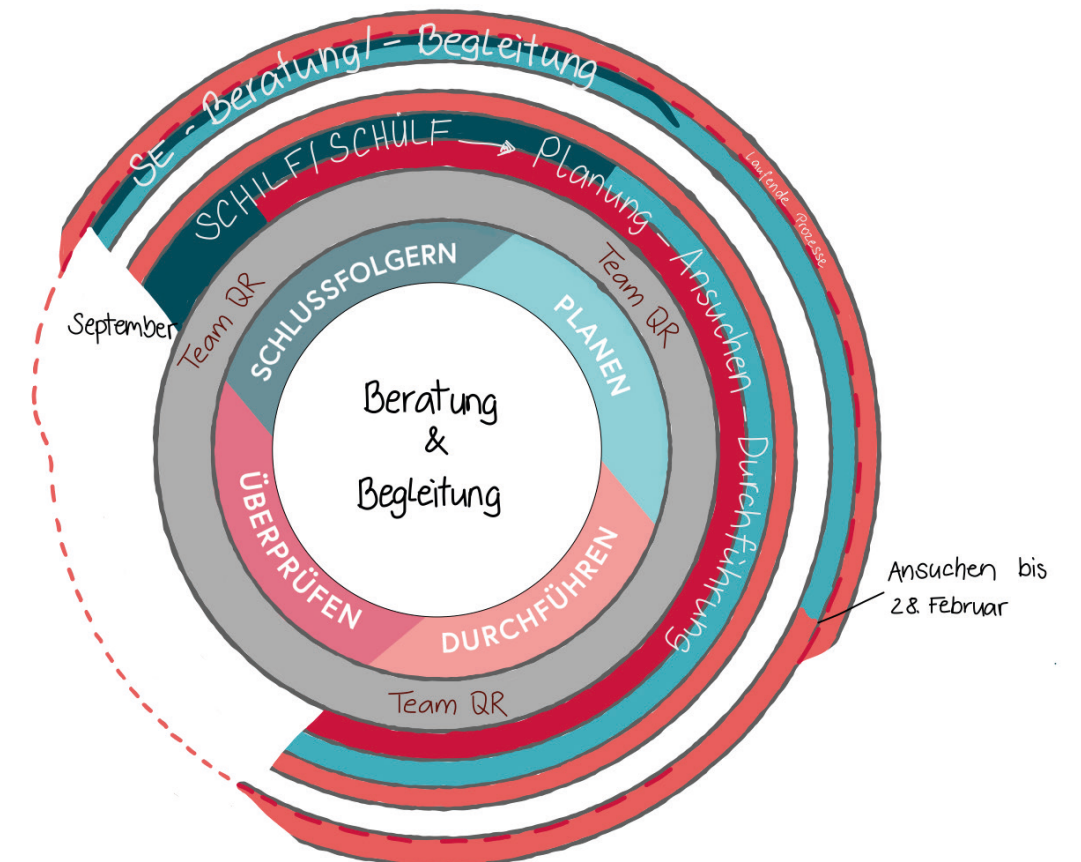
SE - Beratung / - Begleitung

Laufende Prozesse

SCHILF / SCHÜLF → Planung - Ansuchen - Durchführung

September

Team QR

Team QR

SCHLUSSFOLGERN

PLANEN

Beratung & Begleitung

ÜBERPRÜFEN

DURCHFÜHREN

Team QR

Ansuchen bis 28. Februar